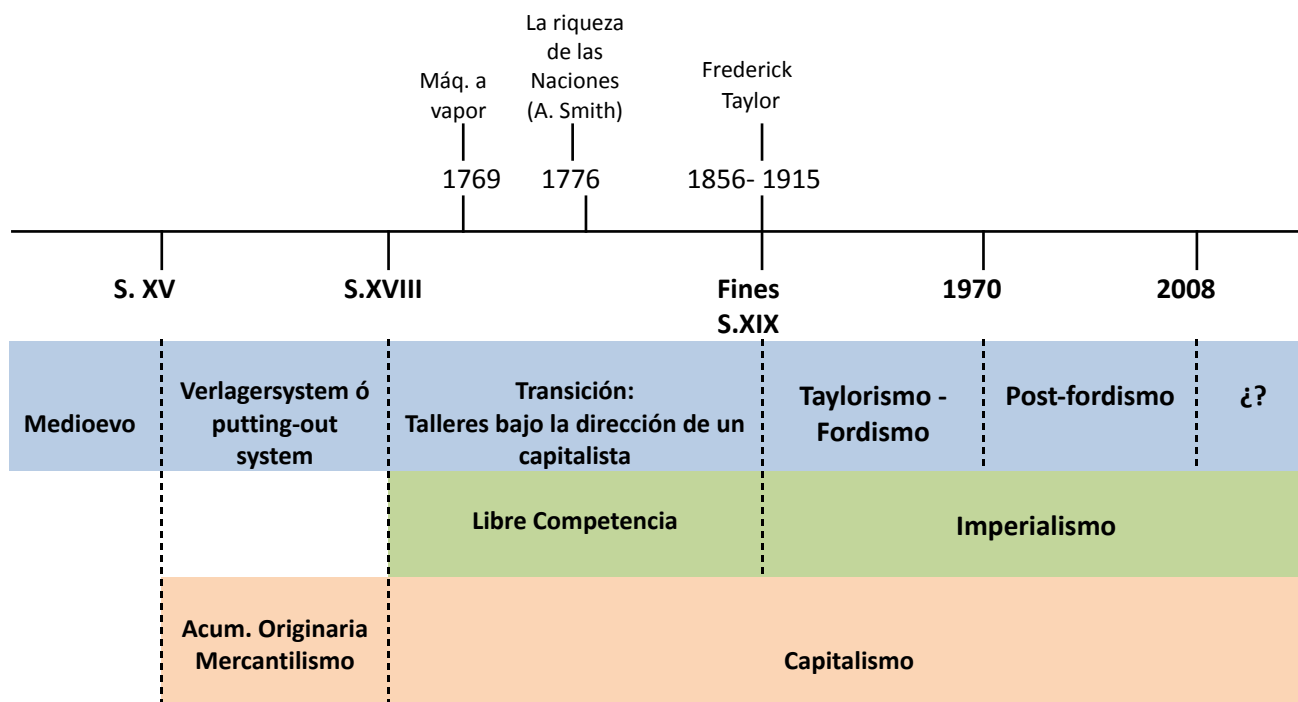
Máq. a vapor
1769

La riqueza de las Naciones (A. Smith)
1776

Frederick Taylor
1856- 1915

S. XV

S.XVIII

Fines S.XIX

1970

2008

Medioevo

Verlagersystem ó putting-out system

Transición:
Talleres bajo la dirección de un capitalista

Taylorismo - Fordismo

Post-fordismo

¿?

Libre Competencia

Imperialismo

Acum. Originaria
Mercantilismo

Capitalismo